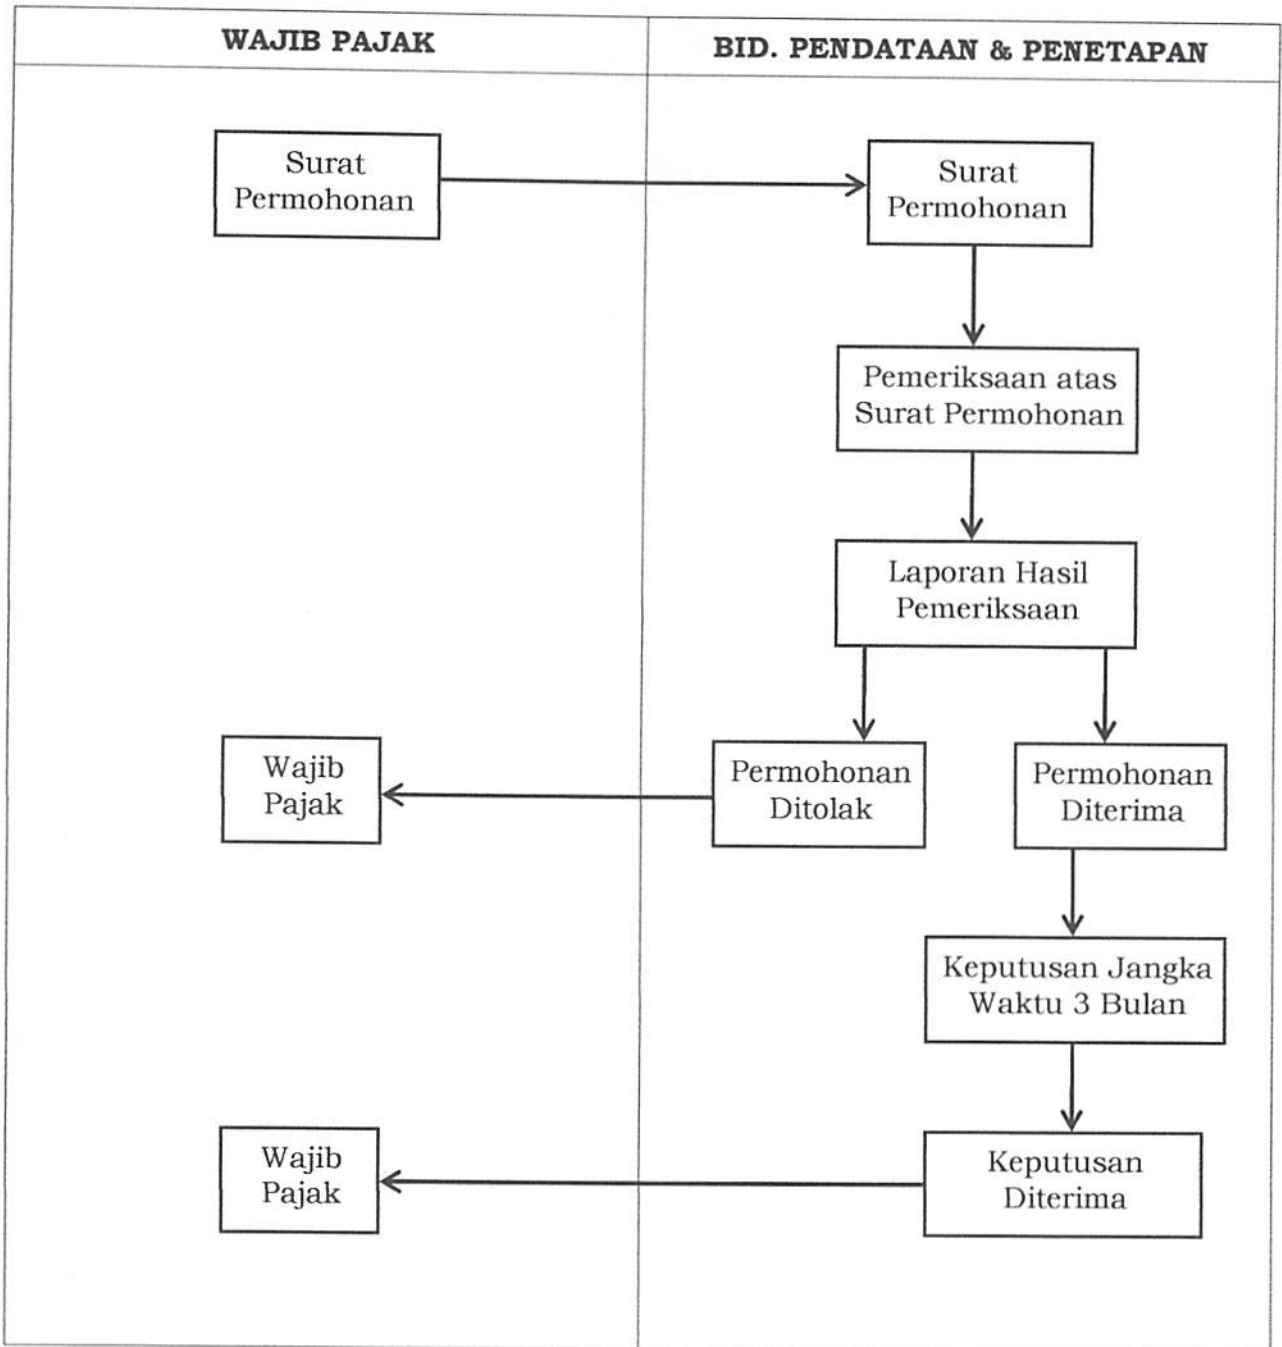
| WAJIB PAJAK | BID. PENDATAAN & PENETAPAN |
|---|---|

Surat Permohonan

Surat Permohonan

Pemeriksaan atas Surat Permohonan

Laporan Hasil Pemeriksaan

Wajib Pajak

Permohonan Ditolak

Permohonan Diterima

Keputusan Jangka Waktu 3 Bulan

Wajib Pajak

Keputusan Diterima